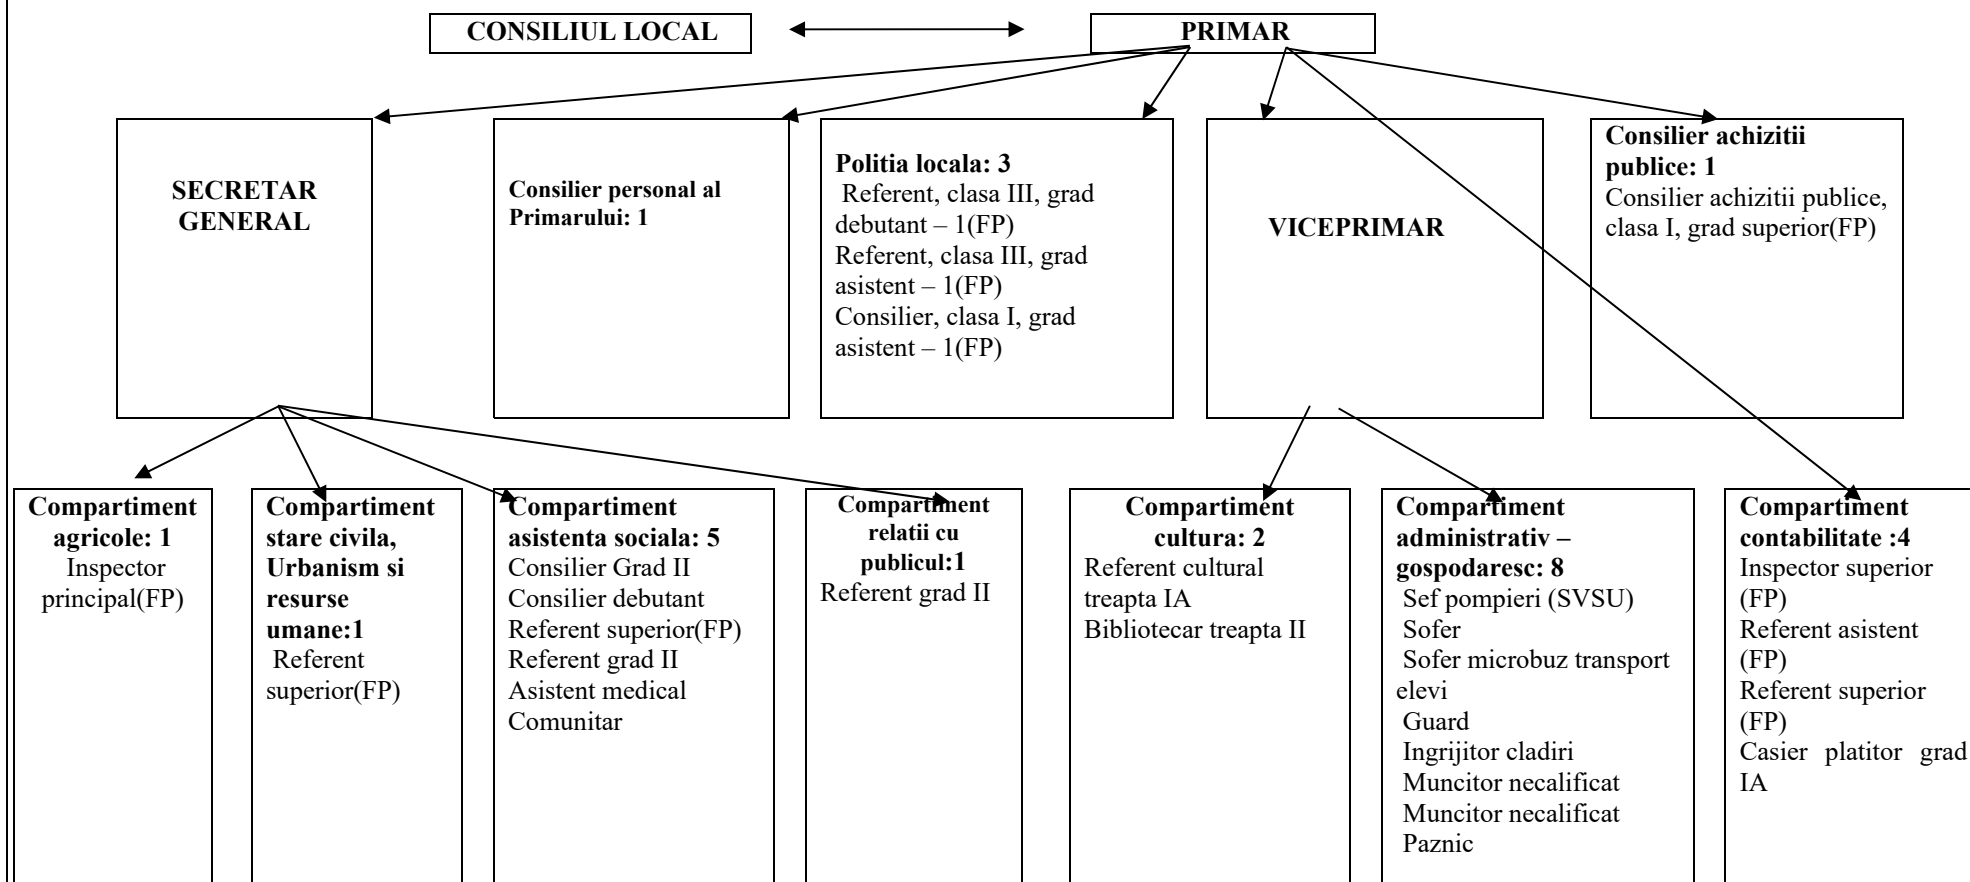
CONSILIUL LOCAL

PRIMAR

SECRETAR GENERAL

Consilier personal al Primarului: 1

Politia locala: 3
Referent, clasa III, grad debutant – 1(FP)
Referent, clasa III, grad asistent – 1(FP)
Consilier, clasa I, grad asistent – 1(FP)

VICEPRIMAR

Consilier achizitii publice: 1
Consilier achizitii publice, clasa I, grad superior(FP)

Compartiment agricole: 1
Inspector principal(FP)

Compartiment stare civila, Urbanism si resurse umane:1
Referent superior(FP)

Compartiment asistenta sociala: 5
Consilier Grad II
Consilier debutant
Referent superior(FP)
Referent grad II
Asistent medical Comunitar

Compartiment relatii cu publicul:1
Referent grad II

Compartiment cultura: 2
Referent cultural treapta IA
Bibliotecar treapta II

Compartiment administrativ – gospodaresc: 8
Sef pompieri (SVSU)
Sofer
Sofer microbuz transport elevi
Guard
Ingrijitor cladiri
Muncitor necalificat
Muncitor necalificat
Paznic

Compartiment contabilitate :4
Inspector superior (FP)
Referent asistent (FP)
Referent superior (FP)
Casier platitor grad IA